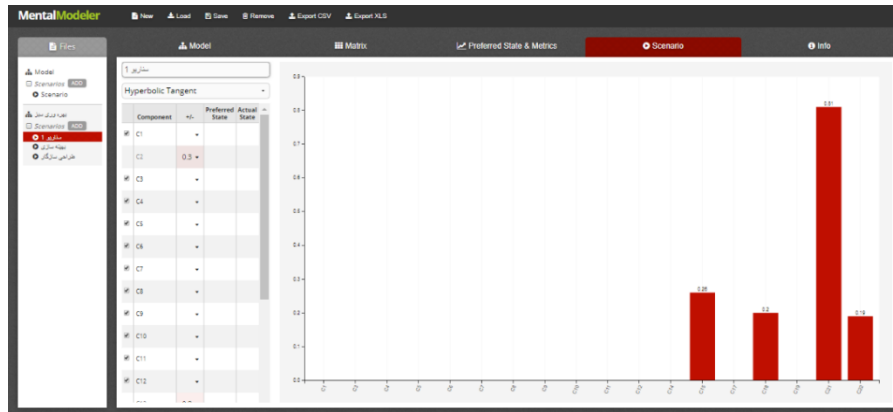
MentalModeler New Load Save Remove Export CSV Export XLS

Files

Model

Matrix

Preferred State & Metrics

Scenario

Info

Model
Scenarios ADD
Scenario

تجزیه و تحلیل مدل
Scenarios ADD
سناریو 1
بهینه سازی
طراحی سازگار

سناریو 1

Hyperbolic Tangent

| Component | +/- | Preferred State | Actual State |
|---|---|---|---|
| C1 | | | |
| C2 | 0.3 | | |
| C3 | | | |
| C4 | | | |
| C5 | | | |
| C6 | | | |
| C7 | | | |
| C8 | | | |
| C9 | | | |
| C10 | | | |
| C11 | | | |
| C12 | | | |

0.9
0.8
0.7
0.6
0.5
0.4
0.3
0.2
0.1
0.0

0.26
0.2
0.81
0.19

C1 C2 C3 C4 C5 C6 C7 C8 C9 C10 C11 C12 C13 C14 C15 C16 C17 C18 C19 C20 C21 C22